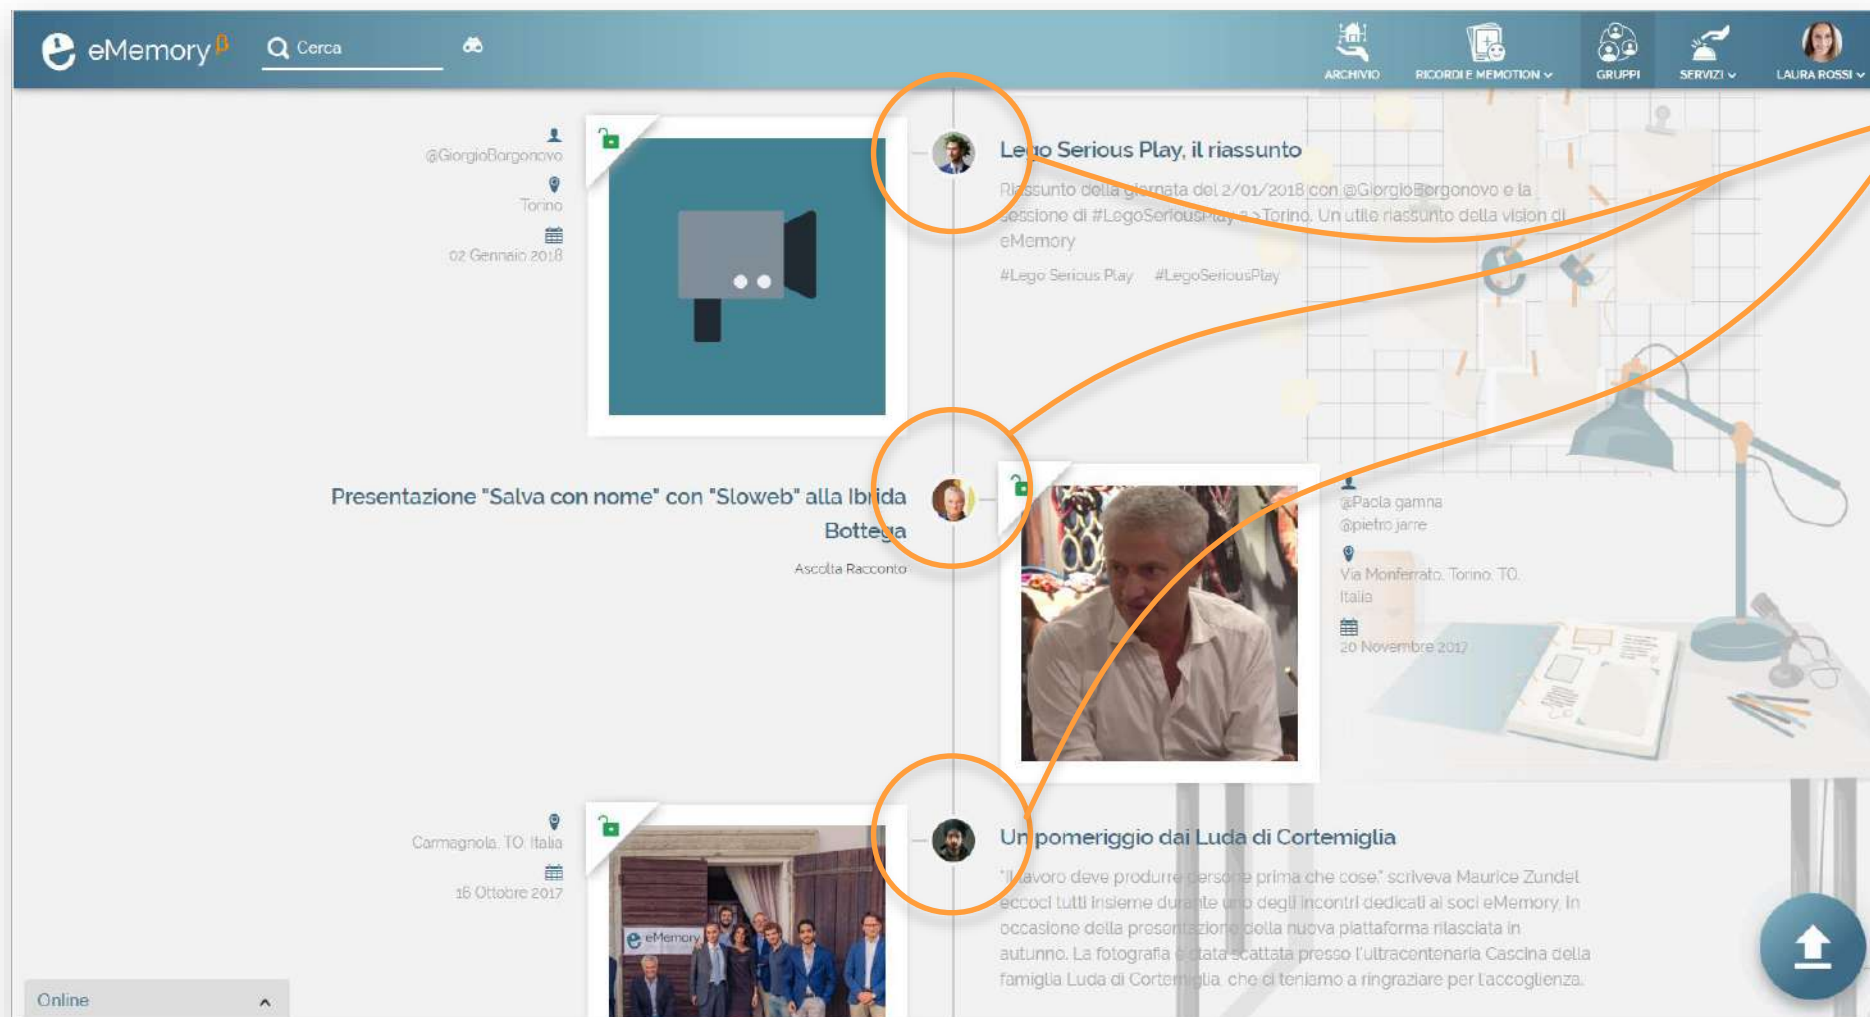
eMemory β Cerca

ARCHIVIO RICORDI E MEMOTION GRUPPI SERVIZI LAURA ROSSI

@GiorgioBorgonovo
Torino
02 Gennaio 2018

Lego Serious Play, il riassunto

Riassunto della giornata del 2/01/2018 con @GiorgioBorgonovo e la sessione di #LegoSeriousPlay a Torino. Un utile riassunto della vision di eMemory

#Lego Serious Play #LegoSeriousPlay

Presentazione "Salva con nome" con "Sloweb" alla Ibrida Bottega

Ascolta Racconto

@Paola gamna
@pietro jarre
Via Monferrato, Torino, TO, Italia
20 Novembre 2017

Carmagnola, TO, Italia
16 Ottobre 2017

eMemory

Un pomeriggio dai Luda di Cortemiglia

"Il lavoro deve produrre persone prima che cose" scriveva Maurice Zundel eccoci tutti insieme durante uno degli incontri dedicati ai soci eMemory, in occasione della presentazione della nuova piattaforma rilasciata in autunno. La fotografia è stata scattata presso l'ultracentenaria Cascina della famiglia Luda di Cortemiglia, che ci teniamo a ringraziare per l'accoglienza.

Online